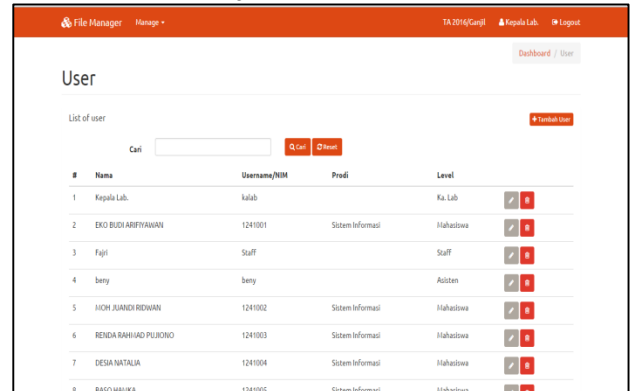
File Manager Manage ▾

TA 2016/Ganjil Kepala Lab. Logout

Dashboard / User

User

List of user

+ Tambah User

Cari

Cari Reset

| # | Nama | Username/NIM | Prodi | Level | |
|---|---|---|---|---|---|
| 1 | Kepala Lab. | kalab | | Ka. Lab | |
| 2 | EKO BUDI ARIFIYAWAN | 1241001 | Sistem Informasi | Mahasiswa | |
| 3 | Fajri | Staff | | Staff | |
| 4 | beny | beny | | Asisten | |
| 5 | MOH JUANDI RIDWAN | 1241002 | Sistem Informasi | Mahasiswa | |
| 6 | RENDA RAHMAD PUJIONO | 1241003 | Sistem Informasi | Mahasiswa | |
| 7 | DESIA NATALIA | 1241004 | Sistem Informasi | Mahasiswa | |
| 8 | RASO HAUKA | 1241005 | Sistem Informasi | Mahasiswa | |